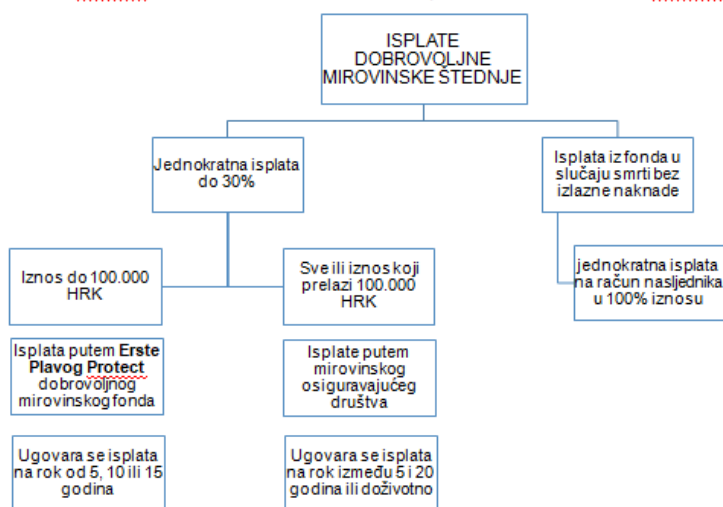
ISPLATE DOBROVOLJNE MIROVINSKE ŠTEDNJE

Jednokratna isplata do 30%

Iznos do 100.000 HRK

Isplata putem **Erste Plavog Protect** dobrovoljnog mirovinskog fonda

Ugovara se isplata na rok od 5, 10 ili 15 godina

Sve ili iznos koji prelazi 100.000 HRK

Isplate putem mirovinskog osiguravajućeg društva

Ugovara se isplata na rok između 5 i 20 godina ili doživotno

Isplata iz fonda u slučaju smrti bez izlazne naknade

jednokratna isplata na račun nasljednika u 100% iznosu